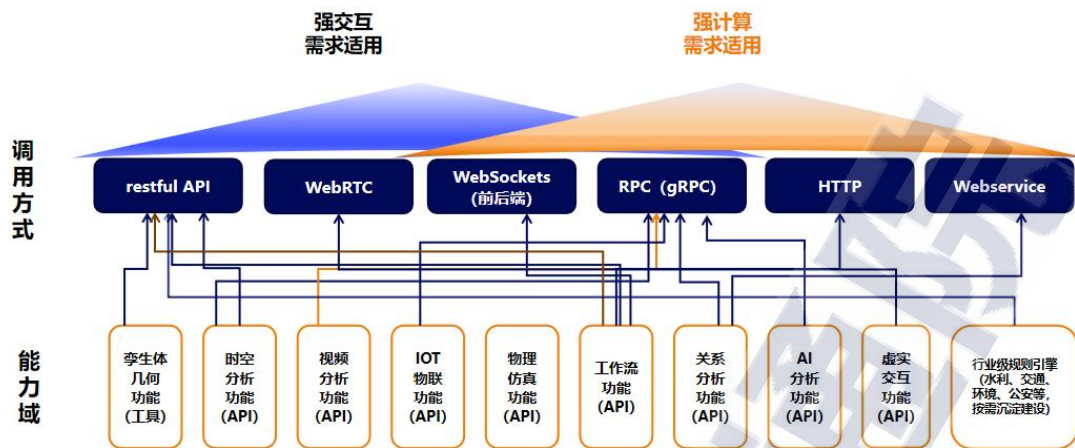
强交互
需求适用

强计算
需求适用

调用方式

restful API

WebRTC

WebSockets
(前后端)

RPC (gRPC)

HTTP

Webservice

能力域

孪生体
几何
功能
(工具)

时空
分析
功能
(API)

视频
分析
功能
(API)

IOT
物联
功能
(API)

物理
仿真
功能
(API)

工作流
功能
(API)

关系
分析
功能
(API)

AI
分析
功能
(API)

虚实
交互
功能
(API)

行业级规则引擎
(水利、交通、环境、公安等,按需沉淀建设)